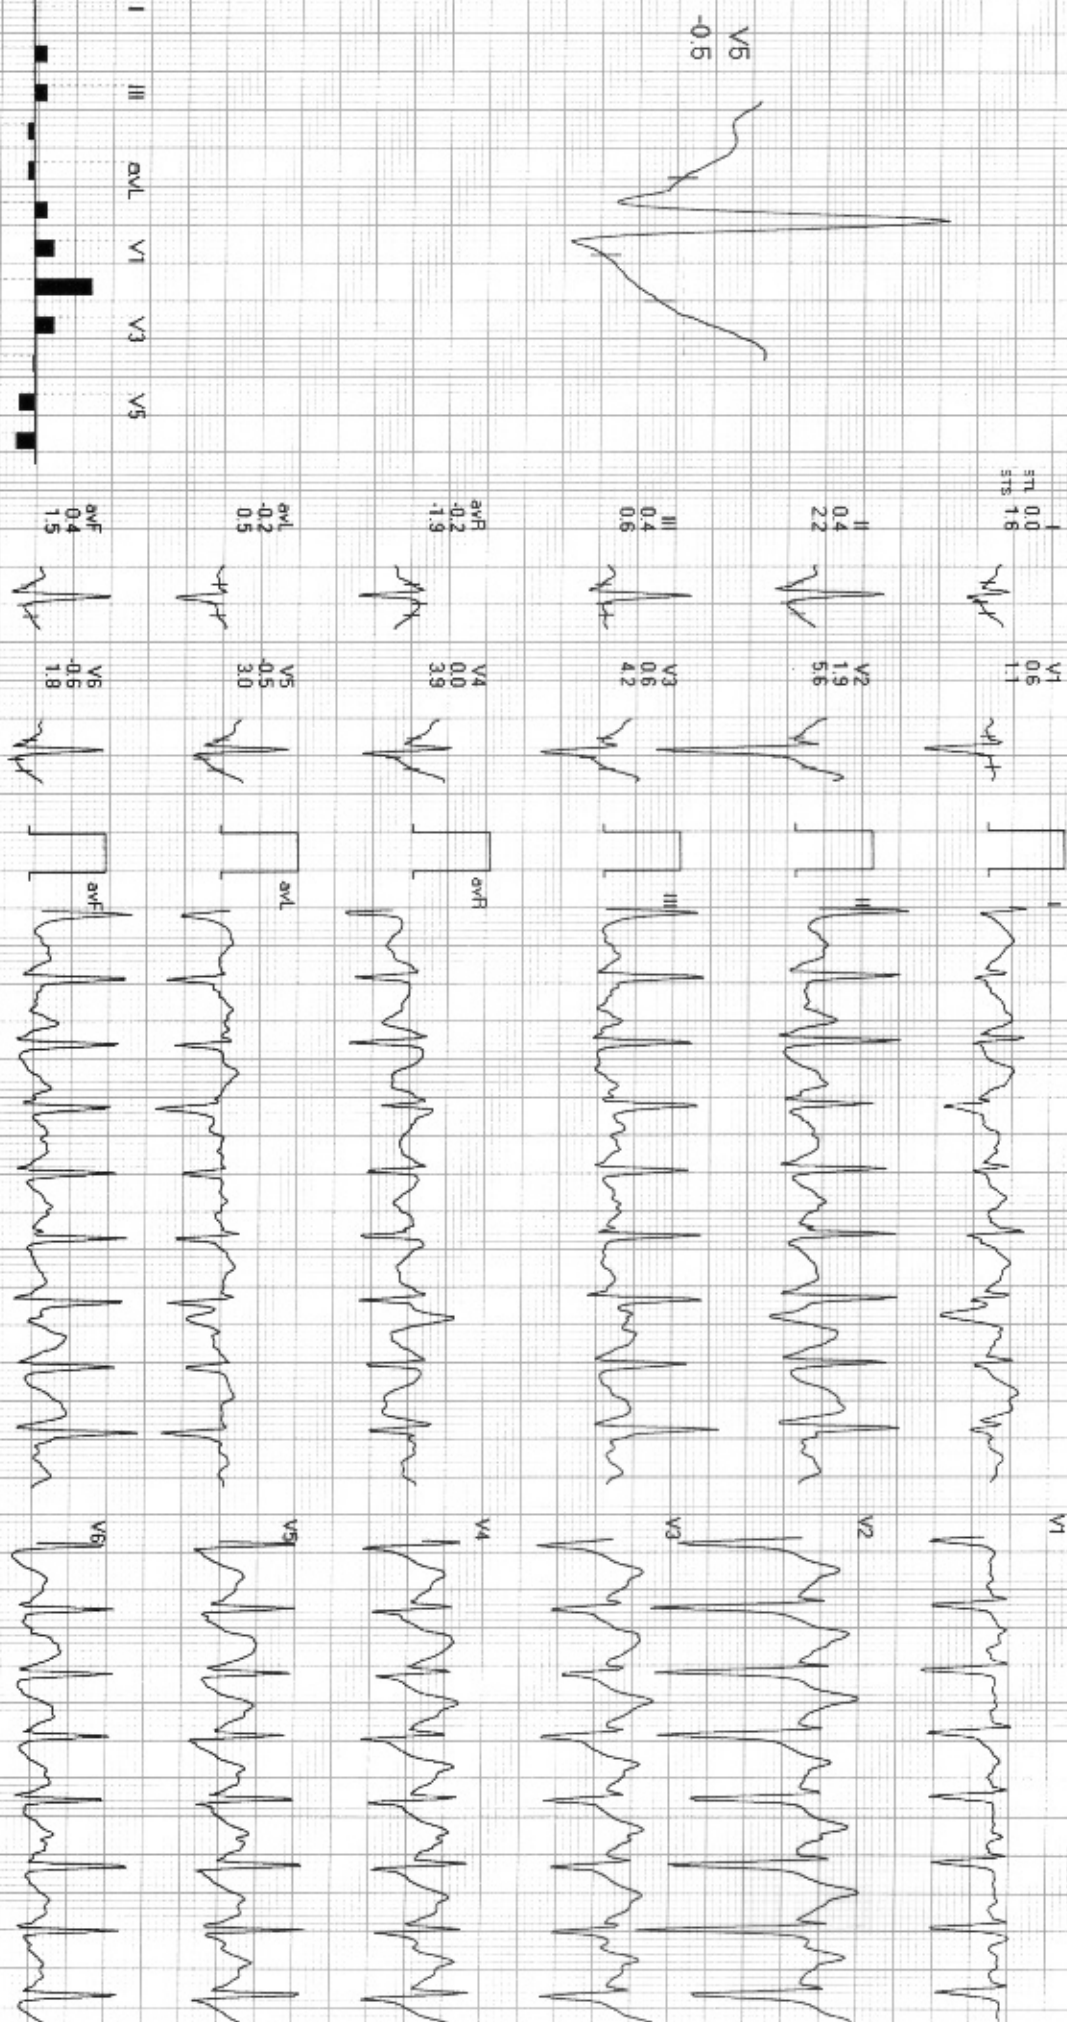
V5
-0.5

I
II
III
aVL
V1
V3
V5

I
STL 0.0
STS 1.6

II
0.4
2.2

III
0.4
0.6

aVR
-0.2
-1.9

aVL
-0.2
0.5

aVF
0.4
1.5

V1
0.6
1.1

V2
1.9
5.6

V3
0.6
4.2

V4
0.0
3.9

V5
-0.5
3.0

V6
-0.6
1.8

I
II
III
aVR
aVL
aVF

V1
V2
V3
V4
V5
V6